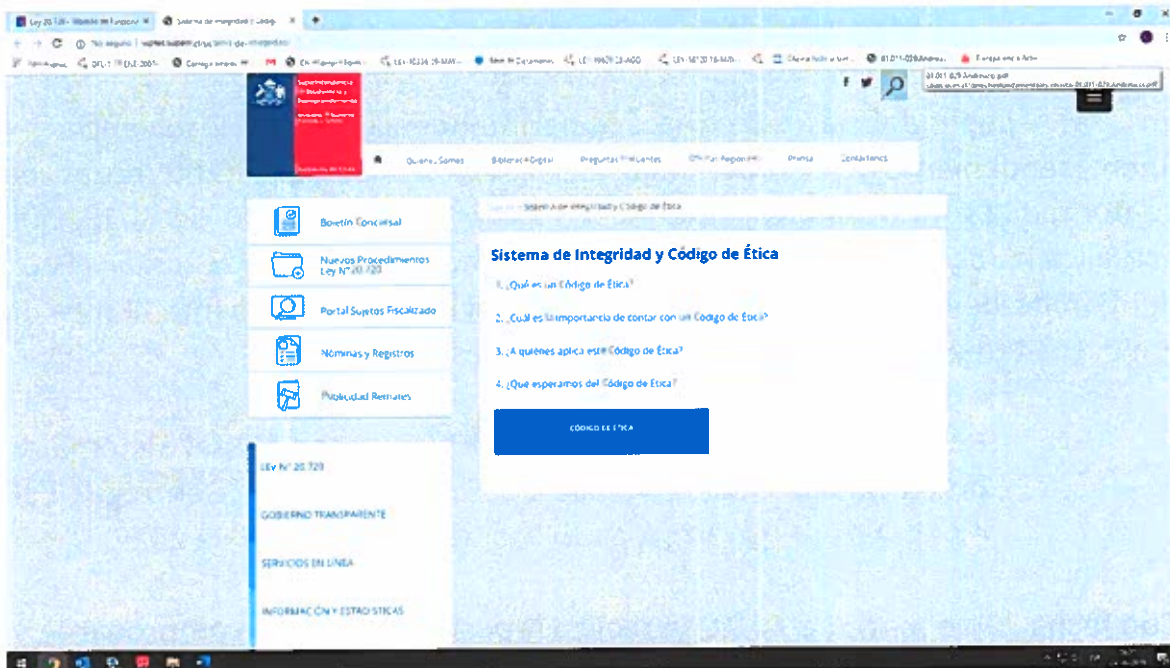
Ley 20.720 - Modelo de Funciona × | Sistema de Integridad y Códig × | +

← → C ⓘ No seguro | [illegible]

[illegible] | DFL-1 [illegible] | Consejo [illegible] | Ch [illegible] | LEY-18334 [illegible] | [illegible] | LEY-19628 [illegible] | LEY-18120 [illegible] | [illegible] | 81.011-829 Andreau... | Europa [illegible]

81.011-829 Andreau.pdf

Superintendencia de Insolvencia y Reemprendimiento

Ministerio de Economía, Fomento y Turismo

Gobierno de Chile

Quiénes Somos | Biblioteca Digital | Preguntas Frecuentes | Oficinas Regionales | Prensa | Contáctenos

Boletín Concursal

Nuevos Procedimientos Ley N° 20.720

Portal Sujetos Fiscalizado

Nóminas y Registros

Publicidad Remates

LEY N° 20.720

GOBIERNO TRANSPARENTE

SERVICIOS EN LÍNEA

INFORMACIÓN Y ESTADÍSTICAS

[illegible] Sistema de Integridad y Código de Ética

Sistema de Integridad y Código de Ética

1. ¿Qué es un Código de Ética?

2. ¿Cuál es la importancia de contar con un Código de Ética?

3. ¿A quiénes aplica este Código de Ética?

4. ¿Qué esperamos del Código de Ética?

CÓDIGO DE ÉTICA